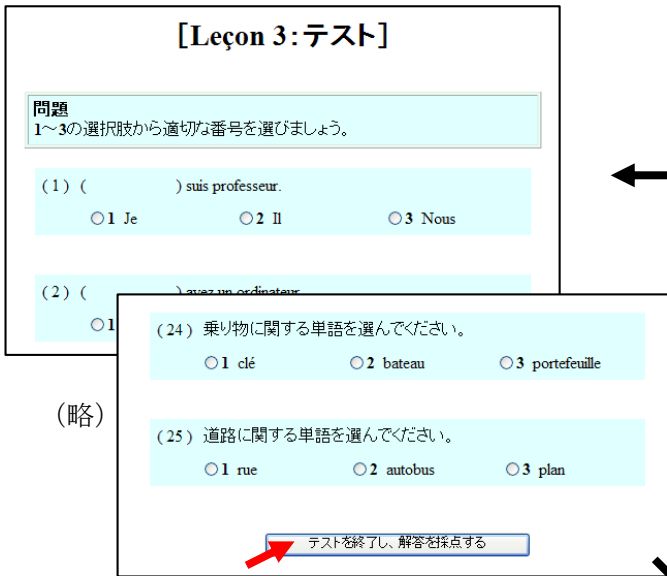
[Leçon 3 : テスト]

問題
1～3の選択肢から適切な番号を選びましょう。

（1）（　　　　　）suis professeur.

○1 Je　○2 Il　○3 Nous

（2）（　　　　　）avez un ordinateur.

○1 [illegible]

（略）

（24）乗り物に関する単語を選んでください。

○1 clé　○2 bateau　○3 portefeuille

（25）道路に関する単語を選んでください。

○1 rue　○2 autobus　○3 plan

テストを終了し、解答を採点する